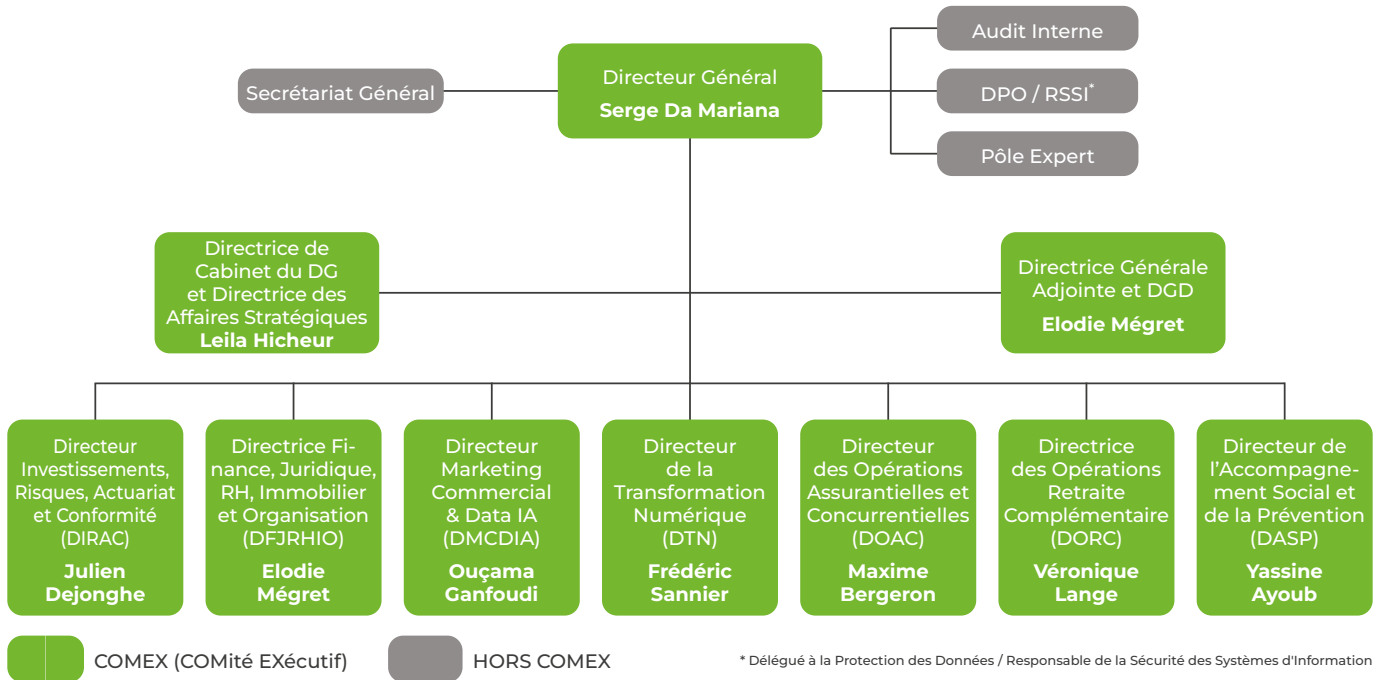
Audit Interne

Secrétariat Général

Directeur Général
**Serge Da Mariana**

DPO / RSSI*

Pôle Expert

Directrice de Cabinet du DG et Directrice des Affaires Stratégiques
**Leila Hicheur**

Directrice Générale Adjointe et DGD
**Elodie Mégret**

Directeur Investissements, Risques, Actuariat et Conformité (DIRAC)
**Julien Dejonghe**

Directrice Finance, Juridique, RH, Immobilier et Organisation (DFJRHIO)
**Elodie Mégret**

Directeur Marketing Commercial & Data IA (DMCDIA)
**Ouçama Ganfoudi**

Directeur de la Transformation Numérique (DTN)
**Frédéric Sannier**

Directeur des Opérations Assurantielles et Concurrentielles (DOAC)
**Maxime Bergeron**

Directrice des Opérations Retraite Complémentaire (DORC)
**Véronique Lange**

Directeur de l'Accompagnement Social et de la Prévention (DASP)
**Yassine Ayoub**

COMEX (COMité EXécutif)

HORS COMEX

* Délégué à la Protection des Données / Responsable de la Sécurité des Systèmes d'Information